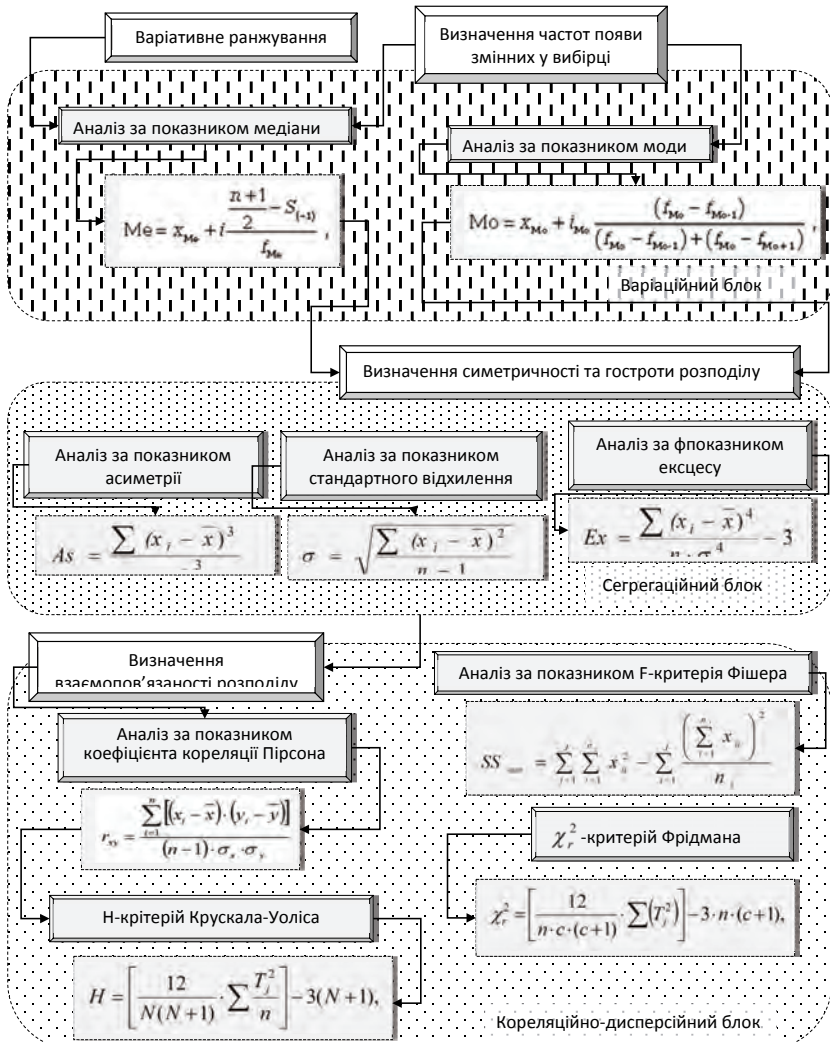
Варіативне ранжування

Визначення частот появи змінних у вибірці

Аналіз за показником медіани

$\text{Me} = x_{Me} + i\frac{\frac{n+1}{2} - S_{(-1)}}{f_{Me}}$ ,

Аналіз за показником моди

$\text{Mo} = x_{Mo} + i_{Mo}\frac{(f_{Mo} - f_{Mo-1})}{(f_{Mo} - f_{Mo-1}) + (f_{Mo} - f_{Mo+1})}$ ,

Варіаційний блок

Визначення симетричності та гостроти розподілу

Аналіз за показником асиметрії

Аналіз за показником стандартного відхилення

Аналіз за фпоказником ексцесу

$As = \frac{\sum (x_i - \bar{x})^3}{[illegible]^3}$

$\sigma = \sqrt{\frac{\sum (x_i - \bar{x})^2}{n-1}}$

$Ex = \frac{\sum (x_i - \bar{x})^4}{n \cdot \sigma^4} - 3$

Сегрегаційний блок

Визначення взаємопов'язаності розподілу

Аналіз за показником F-критерія Фішера

$SS_{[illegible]} = \sum_{j=1}^{J} \sum_{i=1}^{n_j} x_{ij}^2 - \sum_{j=1}^{J} \frac{\left(\sum_{i=1}^{n_j} x_{ij}\right)^2}{n_j}$

Аналіз за показником коефіцієнта кореляції Пірсона

$r_{xy} = \frac{\sum_{i=1}^{n}[(x_i - \bar{x}) \cdot (y_i - \bar{y})]}{(n-1) \cdot \sigma_x \cdot \sigma_y}$

$\chi_r^2$ -критерій Фрідмана

Н-критерій Крускала-Уоліса

$\chi_r^2 = \left[\frac{12}{n \cdot c \cdot (c+1)} \cdot \sum (T_j^2)\right] - 3 \cdot n \cdot (c+1),$

$H = \left[\frac{12}{N(N+1)} \cdot \sum \frac{T_j^2}{n}\right] - 3(N+1),$

Кореляційно-дисперсійний блок